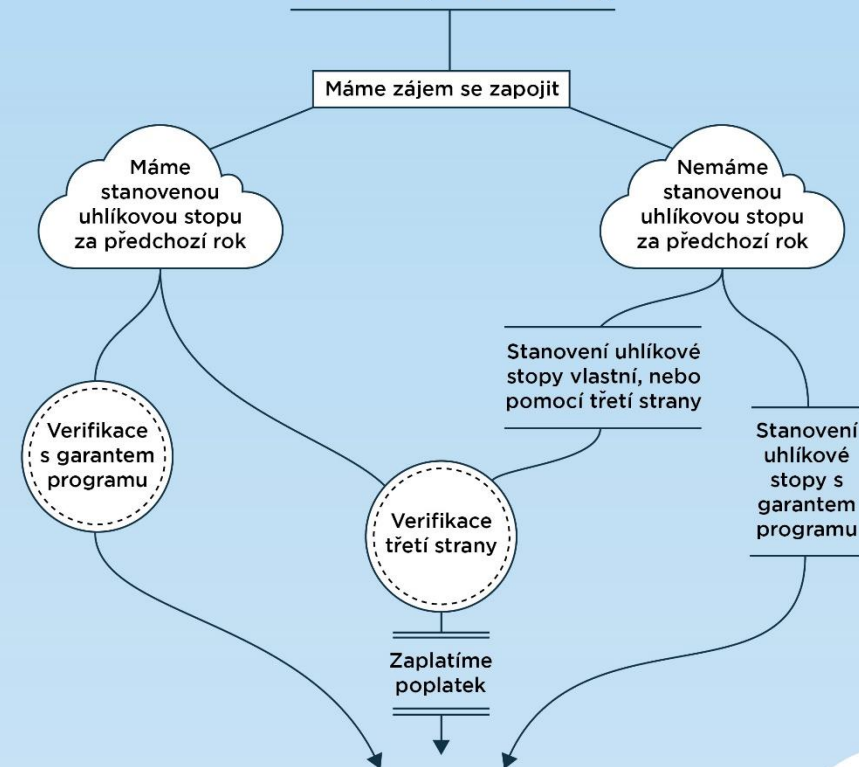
Máme zájem se zapojit

Máme stanovenou uhlíkovou stopu za předchozí rok

Nemáme stanovenou uhlíkovou stopu za předchozí rok

Stanovení uhlíkové stopy vlastní, nebo pomocí třetí strany

Verifikace s garantem programu

Stanovení uhlíkové stopy s garantem programu

Verifikace třetí strany

Zaplatíme poplatek